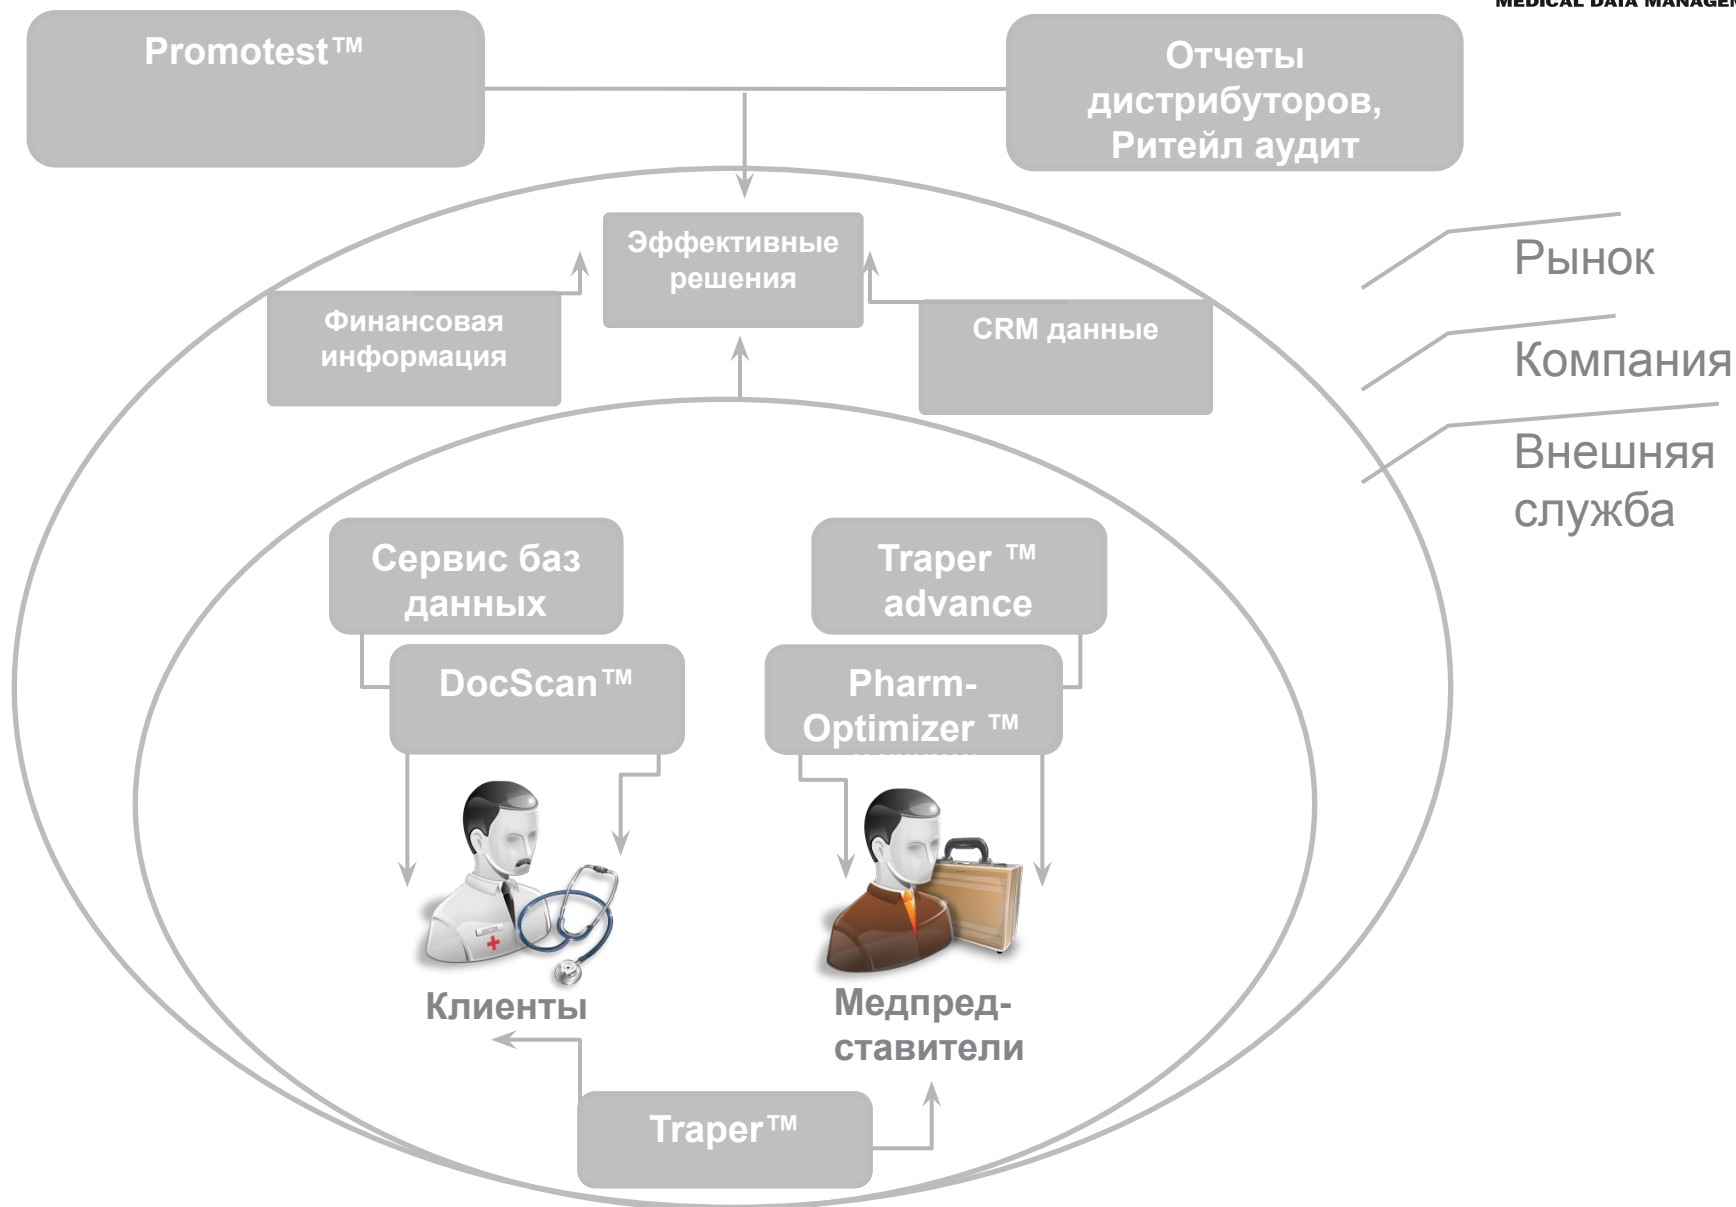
MEDICAL DATA MANAGE

Promotest™

Отчеты дистрибуторов, Ритейл аудит

Эффективные решения

Финансовая информация

CRM данные

Рынок

Компания

Внешняя служба

Сервис баз данных

Traper ™ advance

DocScan™

Pharm-Optimizer ™

Клиенты

Медпред-ставители

Traper™